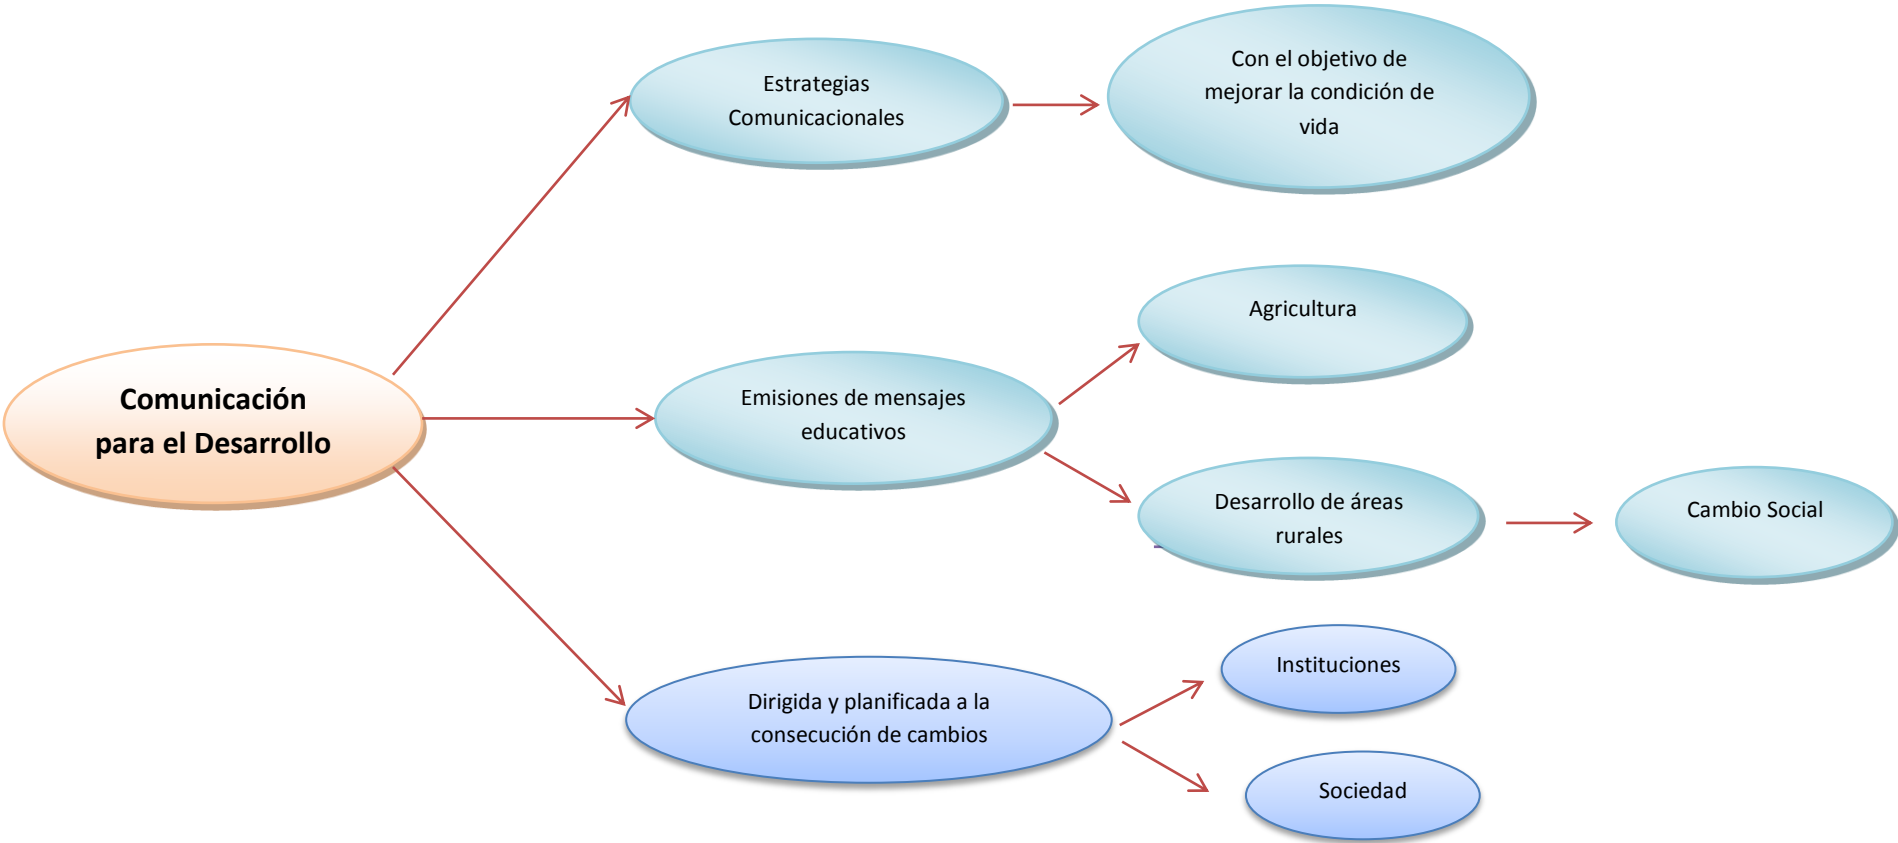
Comunicación para el Desarrollo

Estrategias Comunicacionales

Con el objetivo de mejorar la condición de vida

Emisiones de mensajes educativos

Agricultura

Desarrollo de áreas rurales

Cambio Social

Dirigida y planificada a la consecución de cambios

Instituciones

Sociedad